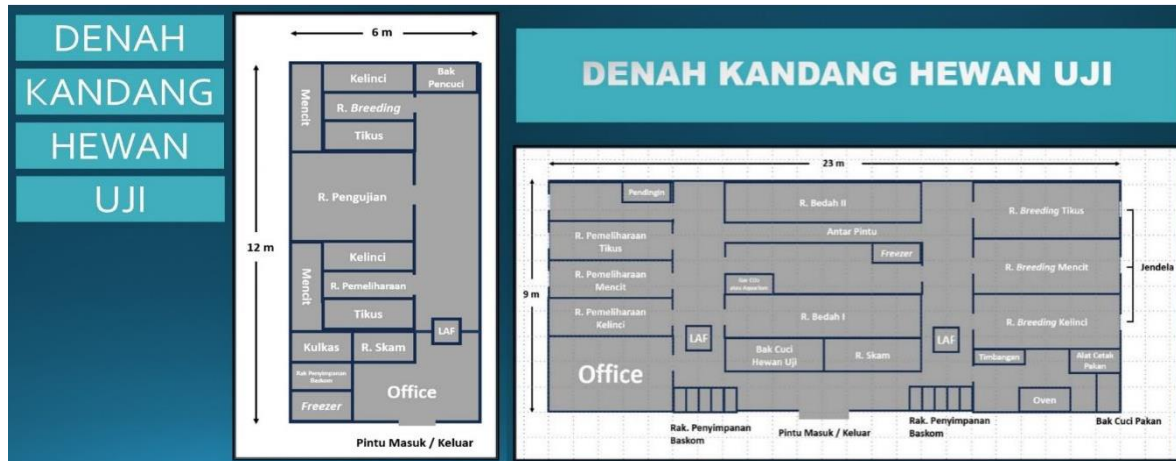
DENAH
KANDANG
HEWAN
UJI

6 m

12 m

Kelinci

Bak Pencuci

Mencit

R. Breeding

Tikus

R. Pengujian

Kelinci

Mencit

R. Pemeliharaan

Tikus

LAF

Kulkas

R. Skam

Rak Penyimpanan Baskom

Office

Freezer

Pintu Masuk / Keluar

DENAH KANDANG HEWAN UJI

23 m

9 m

Pendingin

R. Bedah II

R. Breeding Tikus

R. Pemeliharaan Tikus

Antar Pintu

Freezer

R. Pemeliharaan Mencit

Bak Cilo atau Aquarium

R. Breeding Mencit

Jendela

R. Pemeliharaan Kelinci

R. Bedah I

R. Breeding Kelinci

LAF

LAF

Bak Cuci Hewan Uji

R. Skam

Timbangan

Alat Cetak Pakan

Office

Oven

Rak. Penyimpanan Baskom

Pintu Masuk / Keluar

Rak. Penyimpanan Baskom

Bak Cuci Pakan